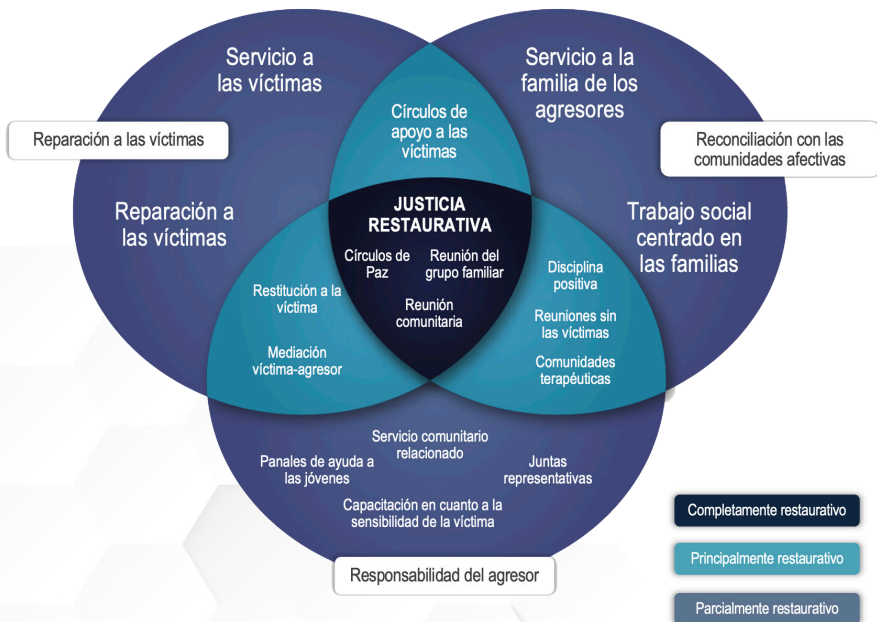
Servicio a las víctimas

Servicio a la familia de los agresores

Reparación a las víctimas

Reconciliación con las comunidades afectivas

Círculos de apoyo a las víctimas

Reparación a las víctimas

JUSTICIA RESTAURATIVA

Trabajo social centrado en las familias

Círculos de Paz

Reunión del grupo familiar

Reunión comunitaria

Restitución a la víctima

Mediación víctima-agresor

Disciplina positiva

Reuniones sin las víctimas

Comunidades terapéuticas

Servicio comunitario relacionado

Panales de ayuda a las jóvenes

Juntas representativas

Capacitación en cuanto a la sensibilidad de la víctima

Responsabilidad del agresor

Completamente restaurativo

Principalmente restaurativo

Parcialmente restaurativo